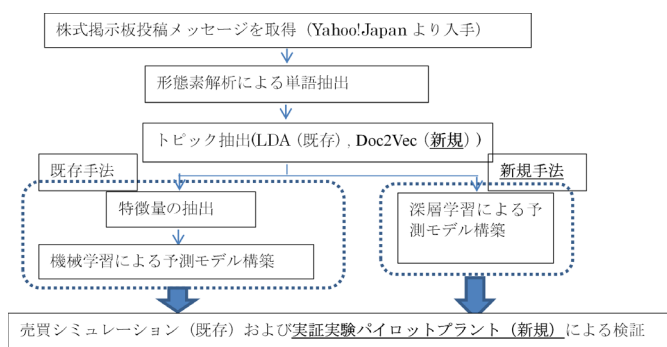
株式掲示板投稿メッセージを取得（Yahoo!Japan より入手）

形態素解析による単語抽出

トピック抽出(LDA（既存）, Doc2Vec（新規））

既存手法

新規手法

特徴量の抽出

機械学習による予測モデル構築

深層学習による予測モデル構築

売買シミュレーション（既存）および実証実験パイロットプラント（新規）による検証